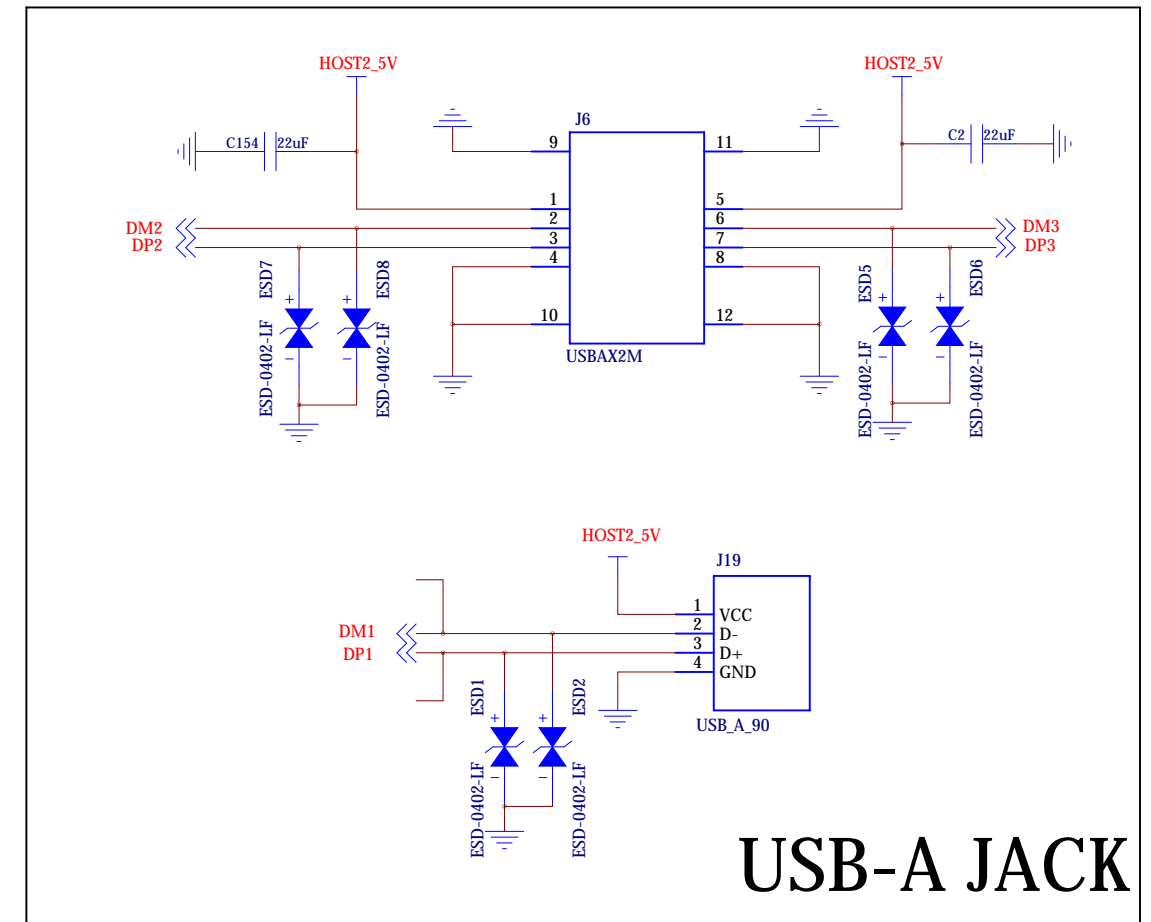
HOST2_5V

HOST2_5V

J6

C154 22uF

9

11

C2 22uF

1

5

DM2

2

6

DM3

DP2

3

7

DP3

4

8

ESD7

ESD8

ESD5

ESD6

+

+

+

+

ESD-0402-LF

ESD-0402-LF

10

12

ESD-0402-LF

ESD-0402-LF

USBAX2M

HOST2_5V

J19

1 VCC

DM1

2 D-

DP1

3 D+

4 GND

ESD1

ESD2

+

+

USB_A_90

ESD-0402-LF

ESD-0402-LF

USB-A JACK